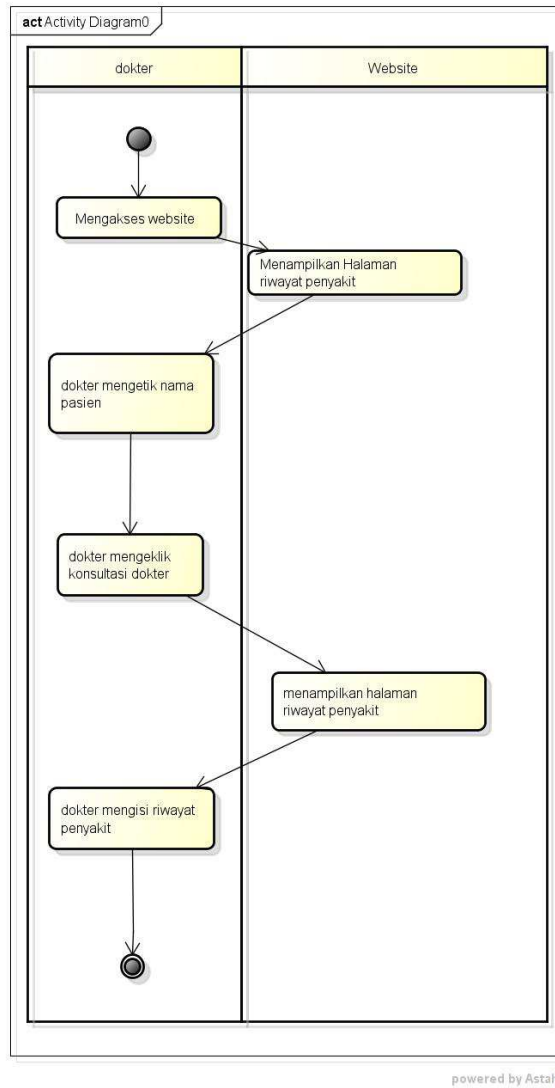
act Activity Diagram0

dokter

Website

Mengakses website

Menampilkan Halaman riwayat penyakit

dokter mengetik nama pasien

dokter mengeklik konsultasi dokter

menampilkan halaman riwayat penyakit

dokter mengisi riwayat penyakit

powered by Astal